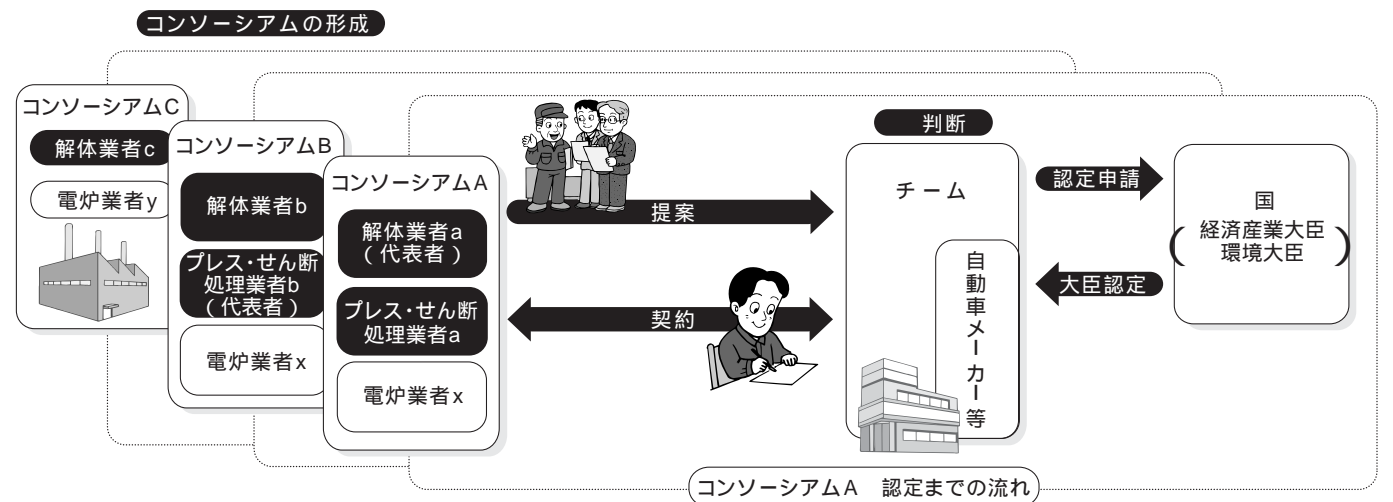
コンソーシアムの形成

コンソーシアムC
解体業者c
電炉業者y

コンソーシアムB
解体業者b
プレス・せん断処理業者b（代表者）
電炉業者x

コンソーシアムA
解体業者a（代表者）
プレス・せん断処理業者a
電炉業者x

提案
契約

判断
チーム
自動車メーカー等

認定申請
大臣認定

国
（経済産業大臣 環境大臣）

コンソーシアムA　認定までの流れ